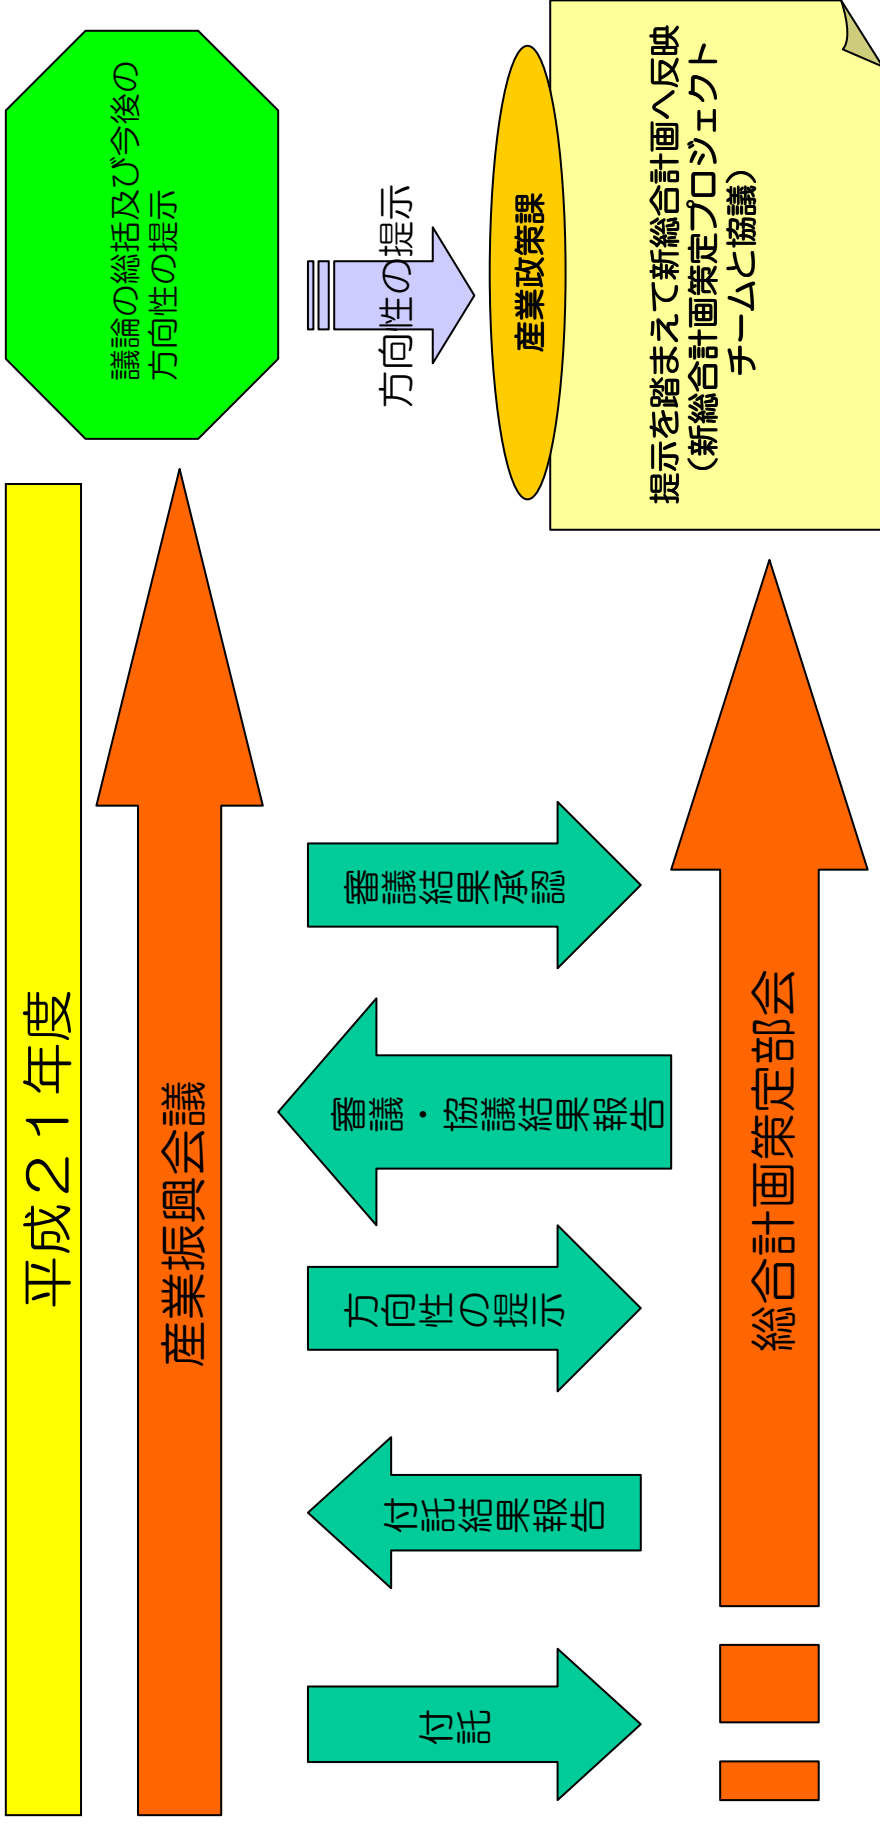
平成２１年度

産業振興会議

議論の総括及び今後の方向性の提示

方向性の提示

産業政策課

提示を踏まえて新総合計画へ反映
（新総合計画策定プロジェクトチームと協議）

付託

付託結果報告

方向性の提示

審議・協議結果報告

審議結果承認

総合計画策定部会